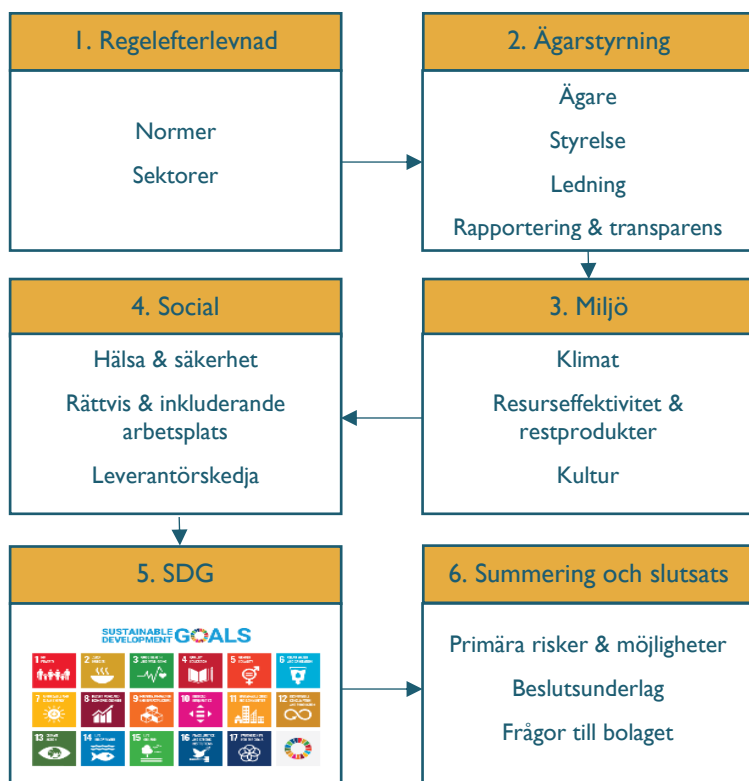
1. Regelefterlevnad

Normer

Sektorer

2. Ägarstyrning

Ägare

Styrelse

Ledning

Rapportering & transparens

4. Social

Hälsa & säkerhet

Rättvis & inkluderande arbetsplats

Leverantörskedja

3. Miljö

Klimat

Resurseffektivitet & restprodukter

Kultur

5. SDG

SUSTAINABLE DEVELOPMENT GOALS

1 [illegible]
2 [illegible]
3 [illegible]
4 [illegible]
5 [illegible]
6 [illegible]
7 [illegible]
8 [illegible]
9 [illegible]
10 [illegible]
11 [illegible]
12 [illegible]
13 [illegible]
14 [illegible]
15 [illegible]
16 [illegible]
17 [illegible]

6. Summering och slutsats

Primära risker & möjligheter

Beslutsunderlag

Frågor till bolaget